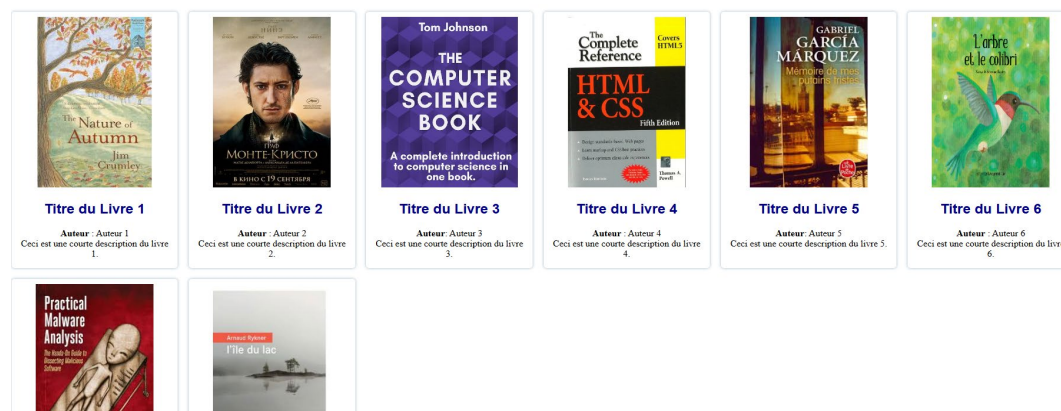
The Nature of Autumn
Jim Crumley

Граф Монте-Кристо
В КИНО С 19 СЕНТЯБРЯ

Tom Johnson
THE COMPUTER SCIENCE BOOK
A complete introduction to computer science in one book.

The Complete Reference
Covers HTML5
HTML & CSS
Fifth Edition
Thomas A. Powell

GABRIEL GARCÍA MÁRQUEZ
Mémoire de mes putains tristes

L'arbre et le colibri

Titre du Livre 1

**Auteur** : Auteur 1
Ceci est une courte description du livre 1.

Titre du Livre 2

**Auteur** : Auteur 2
Ceci est une courte description du livre 2.

Titre du Livre 3

**Auteur** : Auteur 3
Ceci est une courte description du livre 3.

Titre du Livre 4

**Auteur** : Auteur 4
Ceci est une courte description du livre 4.

Titre du Livre 5

**Auteur** : Auteur 5
Ceci est une courte description du livre 5.

Titre du Livre 6

**Auteur** : Auteur 6
Ceci est une courte description du livre 6.

Practical Malware Analysis
The Hands-On Guide to Dissecting Malicious Software

Arnaud Rykner
l'île du lac